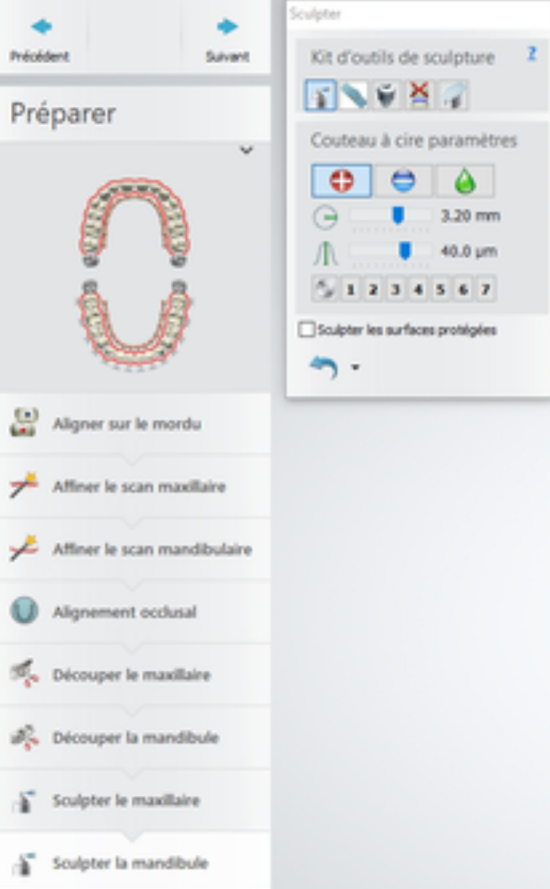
Précédent

Suivant

Préparer

Sculpter

Kit d'outils de sculpture

?

Couteau à cire paramètres

3.20 mm

40.0 µm

1 2 3 4 5 6 7

Sculpter les surfaces protégées

Aligner sur le mordu

Affiner le scan maxillaire

Affiner le scan mandibulaire

Alignement occlusal

Découper le maxillaire

Découper la mandibule

Sculpter le maxillaire

Sculpter la mandibule